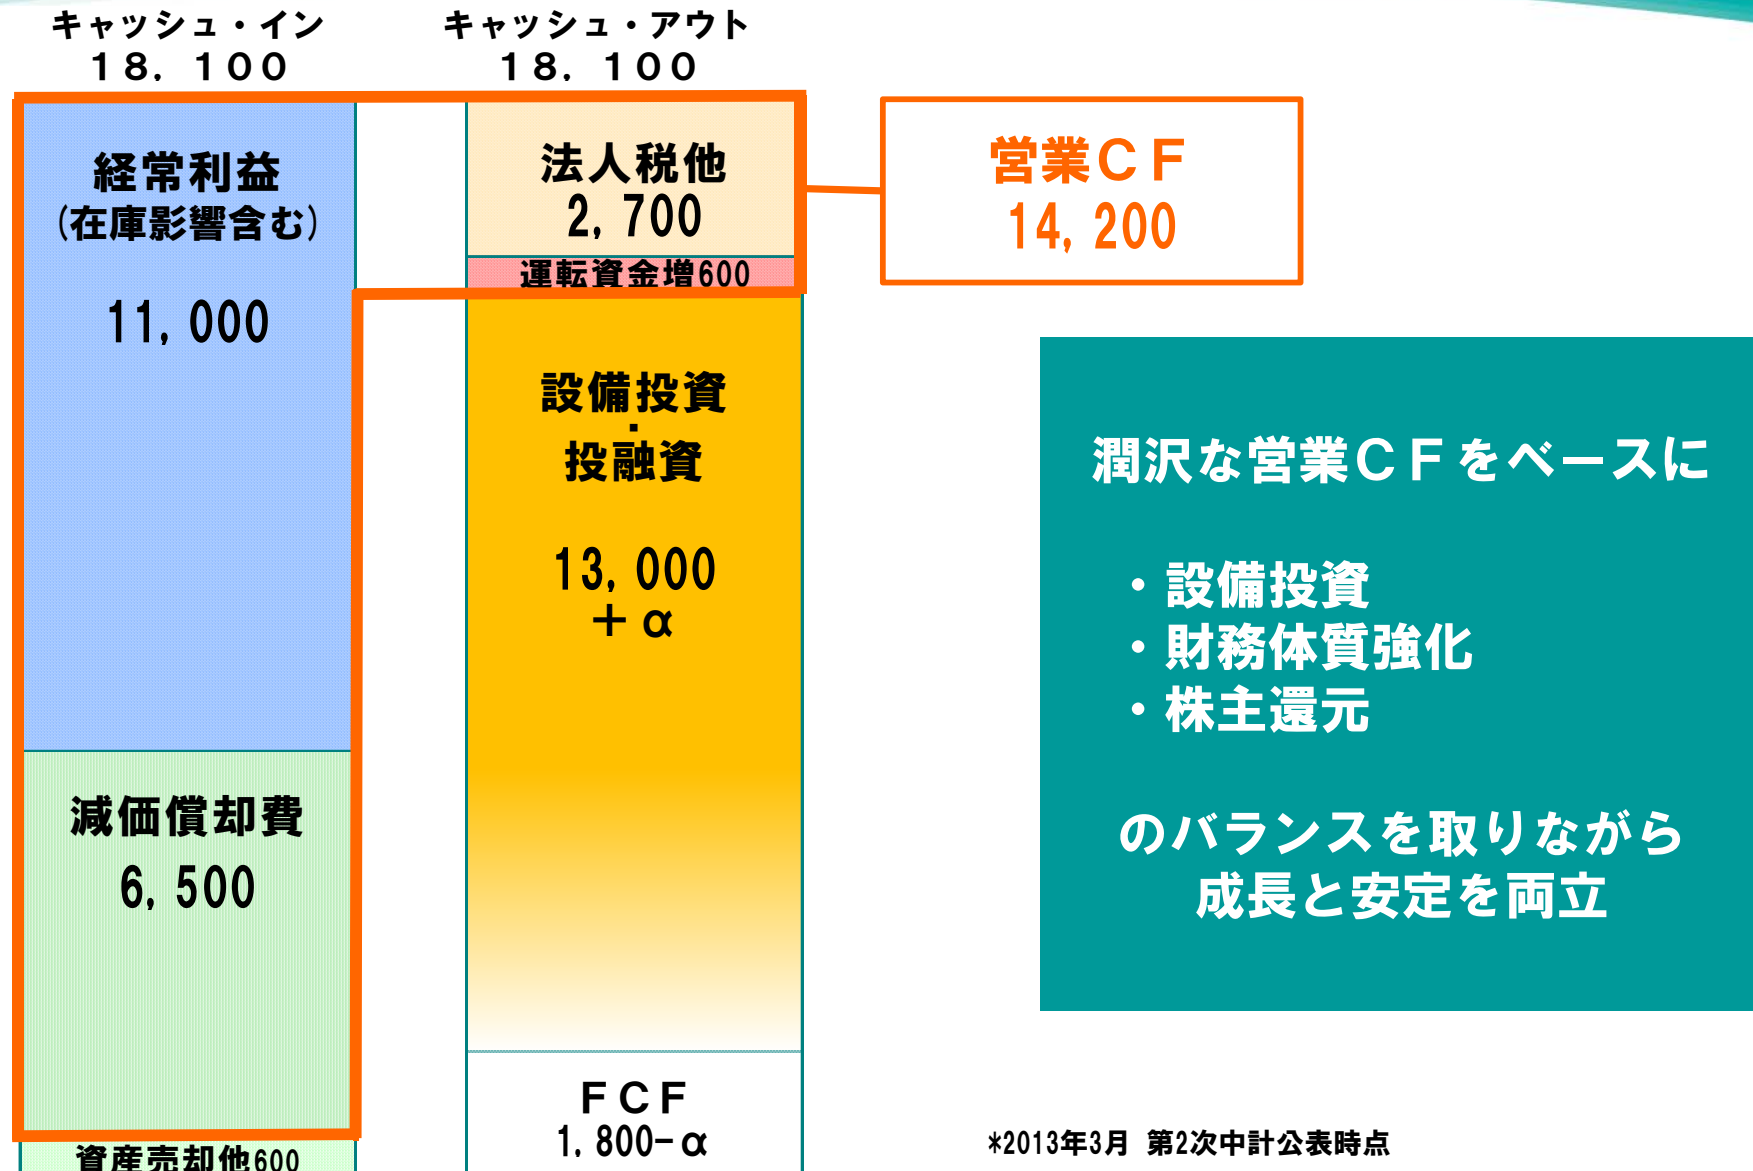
キャッシュ・イン
18，100

キャッシュ・アウト
18，100

経常利益
(在庫影響含む)

11, 000

減価償却費
6, 500

資産売却他600

法人税他
2, 700

運転資金増600

設備投資
・
投融資

13, 000
＋α

FCF
1, 800-α

営業ＣＦ
14, 200

潤沢な営業ＣＦをベースに

・設備投資
・財務体質強化
・株主還元

のバランスを取りながら
成長と安定を両立

*2013年3月 第2次中計公表時点